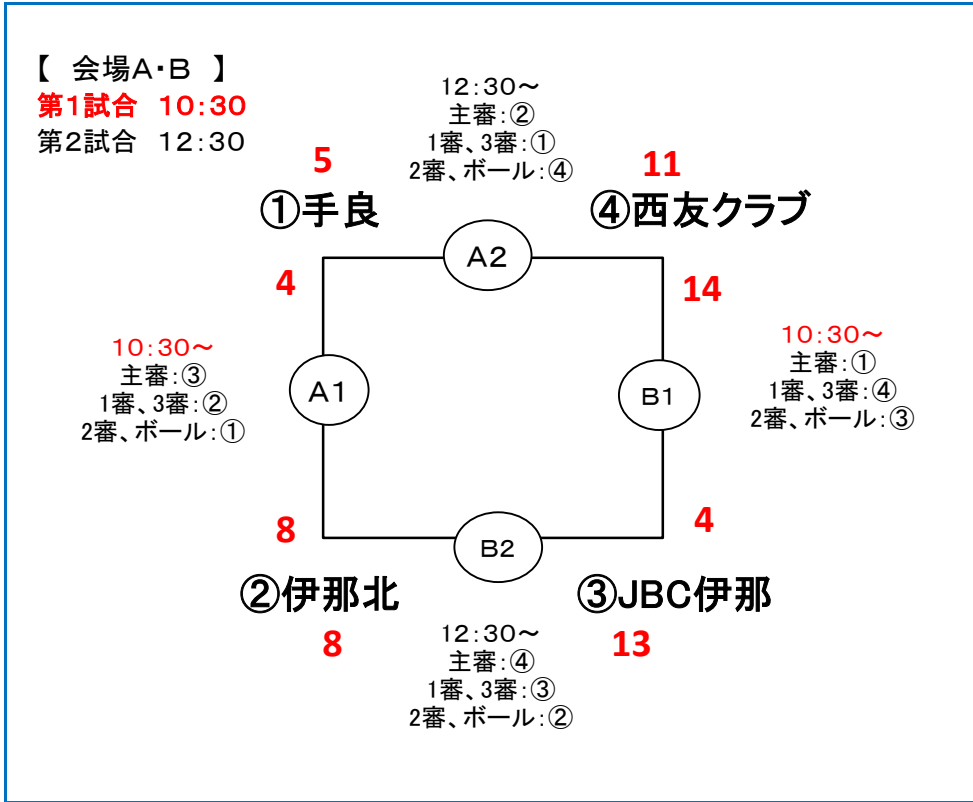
【 会場A･B 】
第1試合 10:30
第2試合 12:30

12:30～
主審:②
1審、3審:①
2審、ボール:④

5
①手良

11
④西友クラブ

A2

4

14

10:30～
主審:③
1審、3審:②
2審、ボール:①

A1

B1

10:30～
主審:①
1審、3審:④
2審、ボール:③

8

B2

4

②伊那北

③JBC伊那

8

12:30～
主審:④
1審、3審:③
2審、ボール:②

13